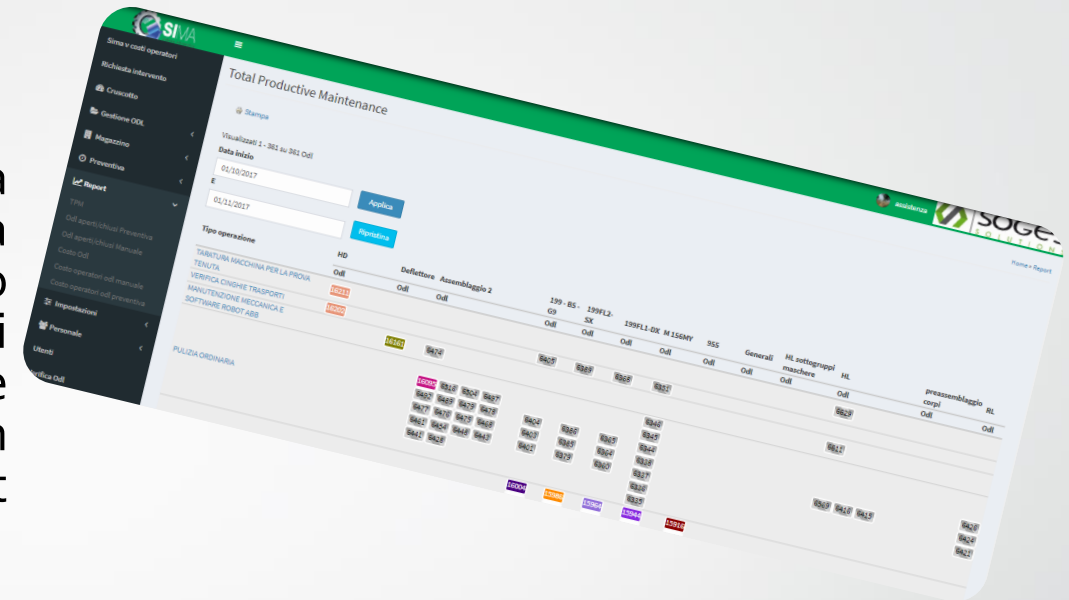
SIVA

Sima v costi operatori
Richiesta intervento
Cruscotto
Gestione ODL
Magazzino
Preventivo
Report
TPM
Odl aperti/chiusi Preventiva
Odl aperti/chiusi Manuale
Costo Odl
Costo operatori odl manuale
Costo operatori odl preventiva
Impostazioni
Personale
Utenti
Verifica Odl

assistenza
SOGE

Total Productive Maintenance

Home > Report

Stampa

Visualizzati 1 - 361 su 361 Odl

Data inizio
01/10/2017
E
01/11/2017

Applica
Ripristina

Tipo operazione
HD
Odl
Deflettore
Odl
Assemblaggio 2
Odl
199 - BS - G9
Odl
199FL2-SX
Odl
199FL1-DX
Odl
M 156MY
Odl
955
Odl
Generali
Odl
HL sottogruppi maschere
Odl
HL
Odl
preassemblaggio corpi
Odl
RL
Odl

TARATURA MACCHINA PER LA PROVA TENUTA
VERIFICA CINGHIE TRASPORTI
MANUTENZIONE MECCANICA E SOFTWARE ROBOT ABB
PULIZIA ORDINARIA

16211
14260
16161
16004
15980
15968
15944
15918